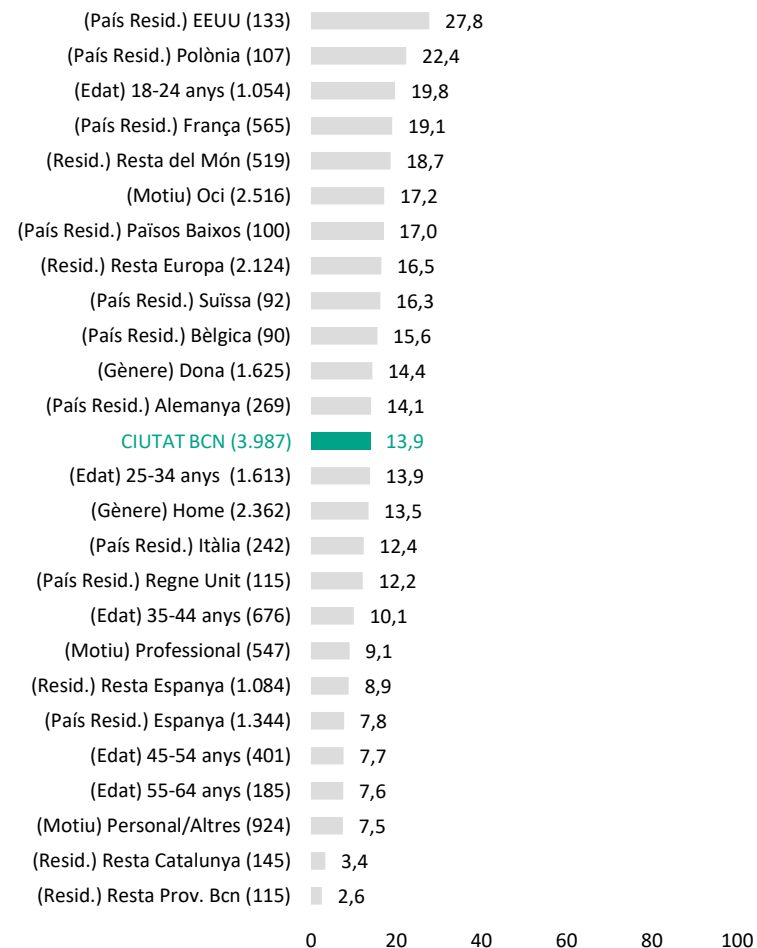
(País Resid.) EEUU (133) 27,8
(País Resid.) Polònia (107) 22,4
(Edat) 18-24 anys (1.054) 19,8
(País Resid.) França (565) 19,1
(Resid.) Resta del Món (519) 18,7
(Motiu) Oci (2.516) 17,2
(País Resid.) Països Baixos (100) 17,0
(Resid.) Resta Europa (2.124) 16,5
(País Resid.) Suïssa (92) 16,3
(País Resid.) Bèlgica (90) 15,6
(Gènere) Dona (1.625) 14,4
(País Resid.) Alemanya (269) 14,1
CIUTAT BCN (3.987) 13,9
(Edat) 25-34 anys (1.613) 13,9
(Gènere) Home (2.362) 13,5
(País Resid.) Itàlia (242) 12,4
(País Resid.) Regne Unit (115) 12,2
(Edat) 35-44 anys (676) 10,1
(Motiu) Professional (547) 9,1
(Resid.) Resta Espanya (1.084) 8,9
(País Resid.) Espanya (1.344) 7,8
(Edat) 45-54 anys (401) 7,7
(Edat) 55-64 anys (185) 7,6
(Motiu) Personal/Altres (924) 7,5
(Resid.) Resta Catalunya (145) 3,4
(Resid.) Resta Prov. Bcn (115) 2,6

0 20 40 60 80 100